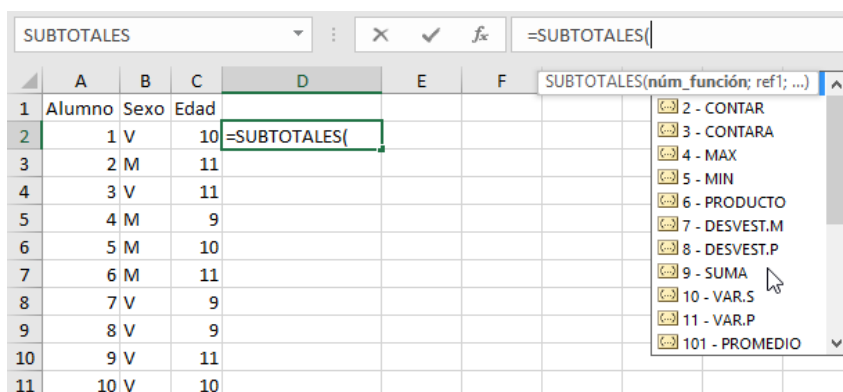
SUBTOTALES

$f_x$ =SUBTOTALES(

SUBTOTALES(**núm_función**; ref1; ...)

|  | A | B | C | D | E | F |
|---|---|---|---|---|---|---|
| 1 | Alumno | Sexo | Edad |  |  |  |
| 2 | 1 | V | 10 | =SUBTOTALES( |  |  |
| 3 | 2 | M | 11 |  |  |  |
| 4 | 3 | V | 11 |  |  |  |
| 5 | 4 | M | 9 |  |  |  |
| 6 | 5 | M | 10 |  |  |  |
| 7 | 6 | M | 11 |  |  |  |
| 8 | 7 | V | 9 |  |  |  |
| 9 | 8 | V | 9 |  |  |  |
| 10 | 9 | V | 11 |  |  |  |
| 11 | 10 | V | 10 |  |  |  |

2 - CONTAR
3 - CONTARA
4 - MAX
5 - MIN
6 - PRODUCTO
7 - DESVEST.M
8 - DESVEST.P
9 - SUMA
10 - VAR.S
11 - VAR.P
101 - PROMEDIO